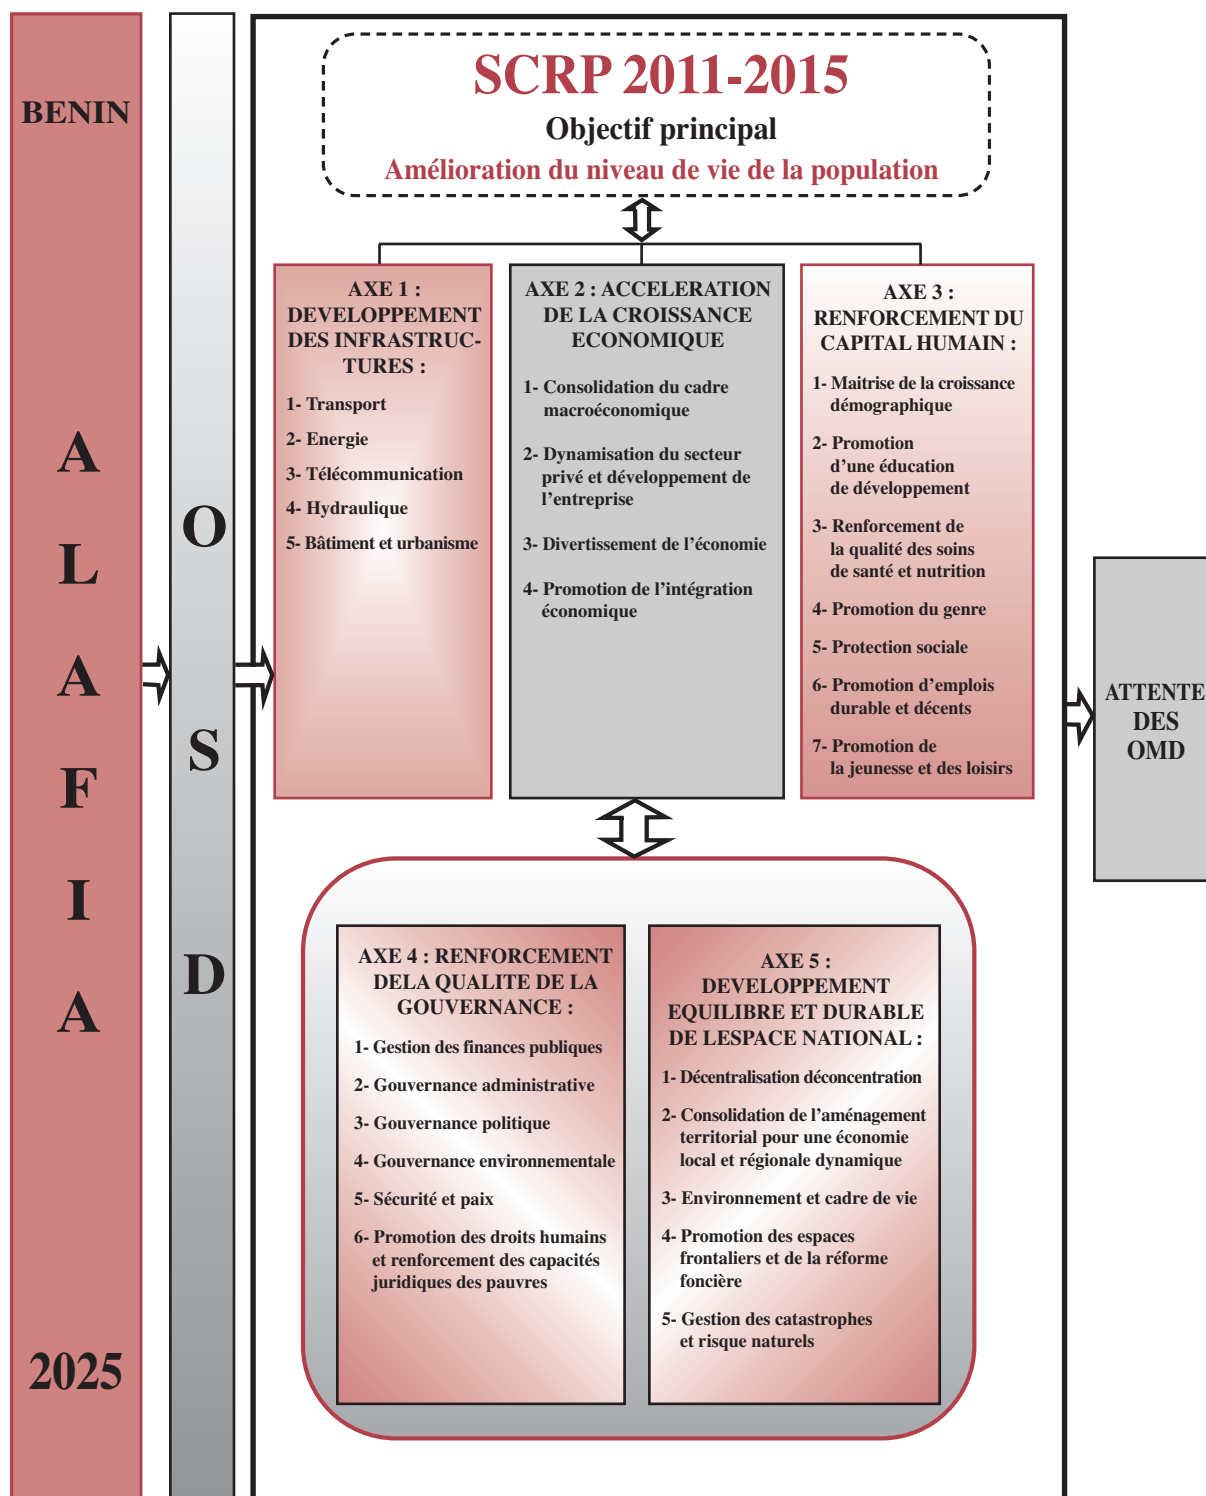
BENIN

A
L
A
F
I
A

2025

O
S
D

SCRP 2011-2015
Objectif principal
Amélioration du niveau de vie de la population

AXE 1 : DEVELOPPEMENT DES INFRASTRUCTURES :
1- Transport
2- Energie
3- Télécommunication
4- Hydraulique
5- Bâtiment et urbanisme

AXE 2 : ACCELERATION DE LA CROISSANCE ECONOMIQUE
1- Consolidation du cadre macroéconomique
2- Dynamisation du secteur privé et développement de l'entreprise
3- Divertissement de l'économie
4- Promotion de l'intégration économique

AXE 3 : RENFORCEMENT DU CAPITAL HUMAIN :
1- Maitrise de la croissance démographique
2- Promotion d'une éducation de développement
3- Renforcement de la qualité des soins de santé et nutrition
4- Promotion du genre
5- Protection sociale
6- Promotion d'emplois durable et décents
7- Promotion de la jeunesse et des loisirs

ATTENTE DES OMD

AXE 4 : RENFORCEMENT DELA QUALITE DE LA GOUVERNANCE :
1- Gestion des finances publiques
2- Gouvernance administrative
3- Gouvernance politique
4- Gouvernance environnementale
5- Sécurité et paix
6- Promotion des droits humains et renforcement des capacités juridiques des pauvres

AXE 5 : DEVELOPPEMENT EQUILIBRE ET DURABLE DE LESPACE NATIONAL :
1- Décentralisation déconcentration
2- Consolidation de l'aménagement territorial pour une économie local et régionale dynamique
3- Environnement et cadre de vie
4- Promotion des espaces frontaliers et de la réforme foncière
5- Gestion des catastrophes et risque naturels